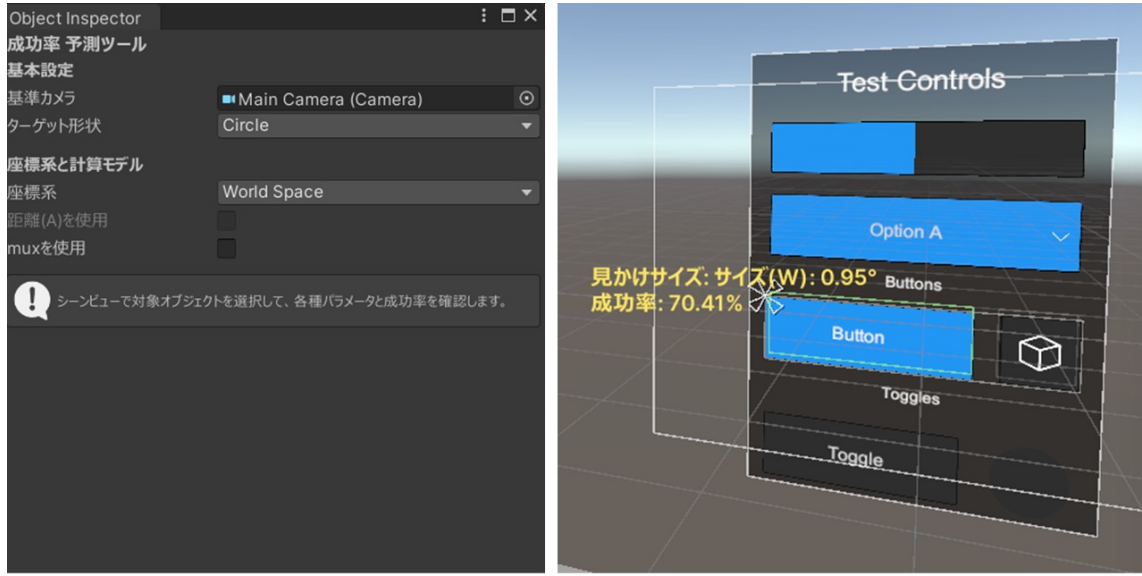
Object Inspector

成功率 予測ツール

基本設定

基準カメラ Main Camera (Camera)

ターゲット形状 Circle

座標系と計算モデル

座標系 World Space

距離(A)を使用

muxを使用

シーンビューで対象オブジェクトを選択して、各種パラメータと成功率を確認します。

Test Controls

Option A

見かけサイズ: サイズ(W): 0.95°

成功率: 70.41%

Buttons

Button

Toggles

Toggle